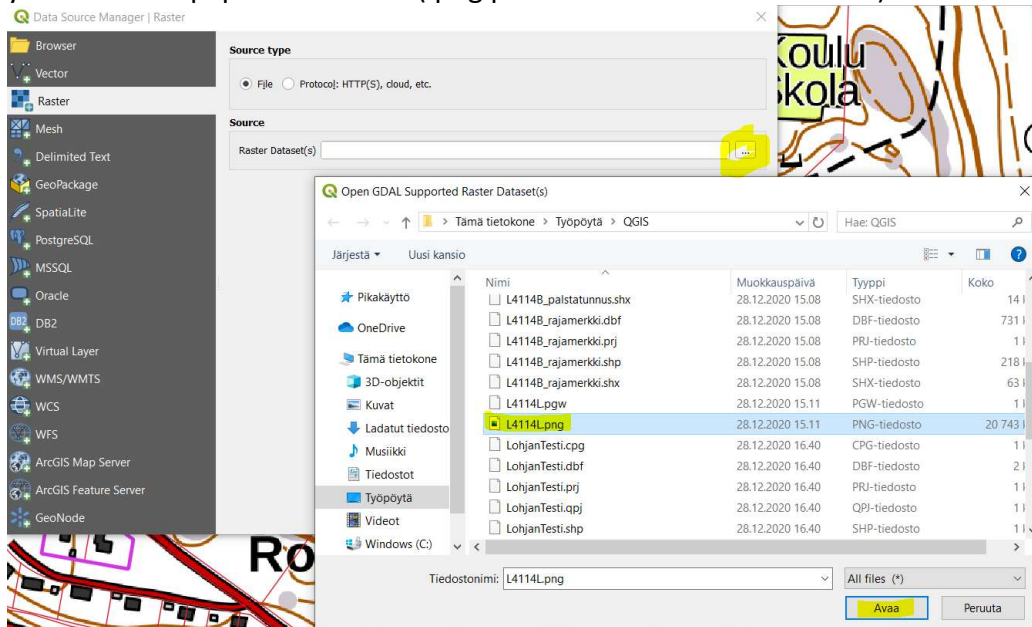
Data Source Manager | Raster

Browser
Vector
Raster
Mesh
Delimited Text
GeoPackage
SpatiaLite
PostgreSQL
MSSQL
Oracle
DB2
Virtual Layer
WMS/WMTS
WCS
WFS
ArcGIS Map Server
ArcGIS Feature Server
GeoNode

Source type
File
Protocol: HTTP(S), cloud, etc.

Source
Raster Dataset(s)
...

Koulu
Skola
Ro

Open GDAL Supported Raster Dataset(s)

Tämä tietokone › Työpöytä › QGIS
Hae: QGIS

Järjestä ▾
Uusi kansio

Pikakäyttö
OneDrive
Tämä tietokone
3D-objektit
Kuvat
Ladatut tiedosto
Musiikki
Tiedostot
Työpöytä
Videot
Windows (C:)

| Nimi | Muokkauspäivä | Tyyppi | Koko |
|---|---|---|---|
| L4114B_palstatunnus.shx | 28.12.2020 15.08 | SHX-tiedosto | 14 |
| L4114B_rajamerkki.dbf | 28.12.2020 15.08 | DBF-tiedosto | 731 |
| L4114B_rajamerkki.prj | 28.12.2020 15.08 | PRJ-tiedosto | 1 |
| L4114B_rajamerkki.shp | 28.12.2020 15.08 | SHP-tiedosto | 218 |
| L4114B_rajamerkki.shx | 28.12.2020 15.08 | SHX-tiedosto | 63 |
| L4114L.pgw | 28.12.2020 15.11 | PGW-tiedosto | 1 |
| L4114L.png | 28.12.2020 15.11 | PNG-tiedosto | 20 743 |
| LohjanTesti.cpg | 28.12.2020 16.40 | CPG-tiedosto | 1 |
| LohjanTesti.dbf | 28.12.2020 16.40 | DBF-tiedosto | 2 |
| LohjanTesti.prj | 28.12.2020 16.40 | PRJ-tiedosto | 1 |
| LohjanTesti.qpj | 28.12.2020 16.40 | QPJ-tiedosto | 1 |
| LohjanTesti.shp | 28.12.2020 16.40 | SHP-tiedosto | 1 |

Tiedostonimi: L4114L.png
All files (*)
Avaa
Peruuta